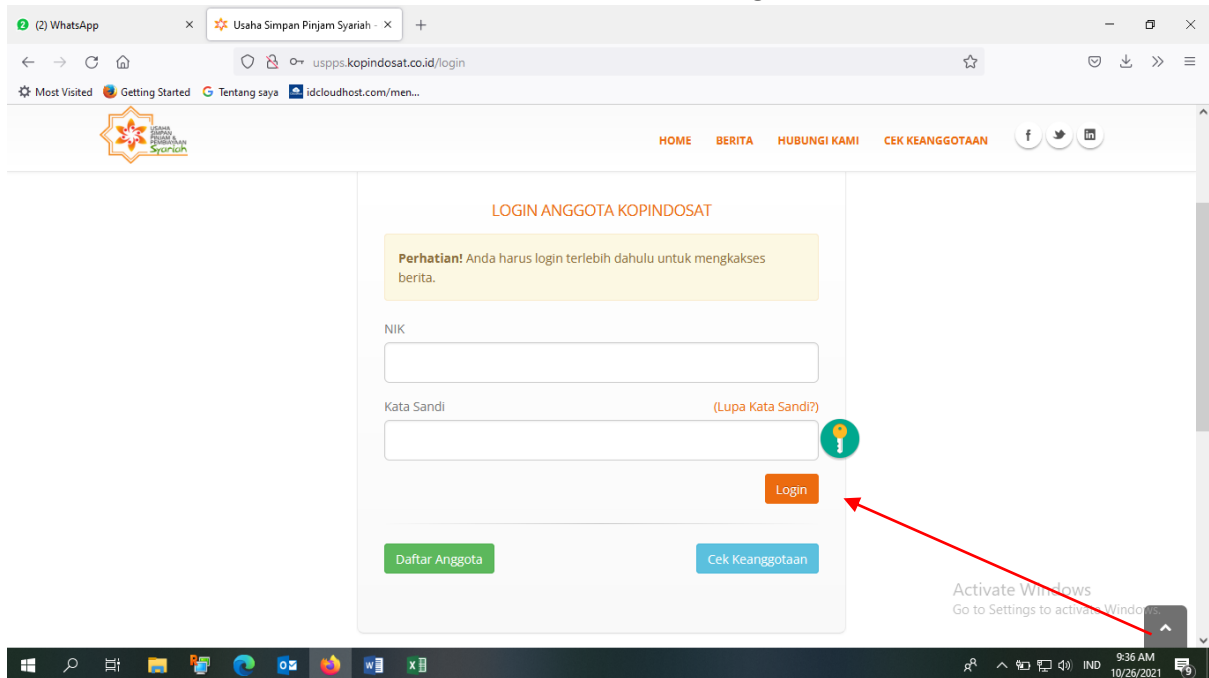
(2) WhatsApp
Usaha Simpan Pinjam Syariah -
uspps.kopindosat.co.id/login
Most Visited Getting Started Tentang saya idcloudhost.com/men...

USAHA SIMPAN PINJAM & PEMBIAYAAN Syariah

HOME BERITA HUBUNGI KAMI CEK KEANGGOTAAN

LOGIN ANGGOTA KOPINDOSAT

**Perhatian!** Anda harus login terlebih dahulu untuk mengkakses berita.

NIK

Kata Sandi (Lupa Kata Sandi?)

Login

Daftar Anggota Cek Keanggotaan

Activate Windows
Go to Settings to activate Windows.

IND 9:36 AM 10/26/2021 9